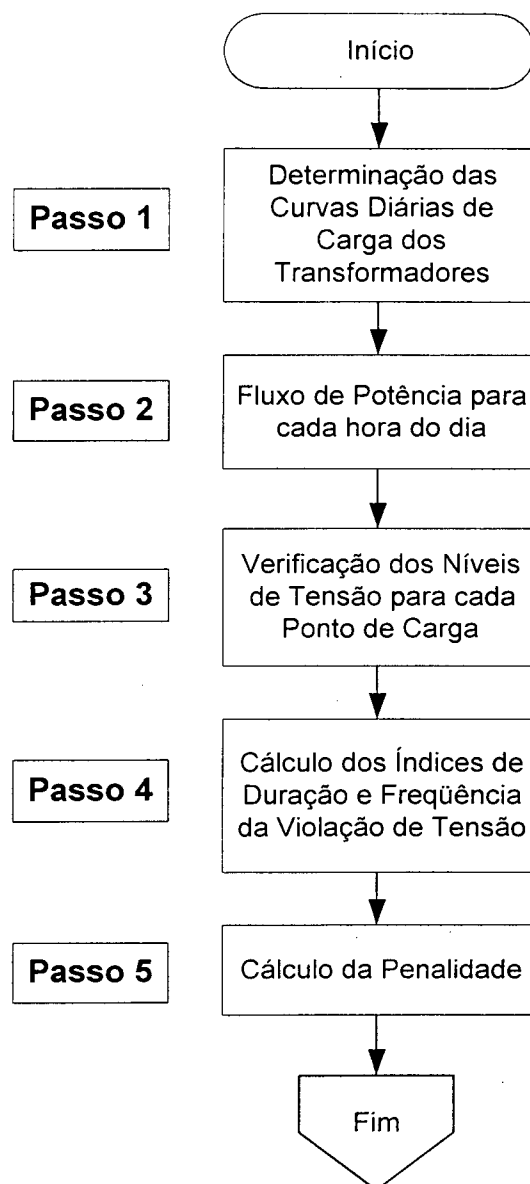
Início

Passo 1

Determinação das Curvas Diárias de Carga dos Transformadores

Passo 2

Fluxo de Potência para cada hora do dia

Passo 3

Verificação dos Níveis de Tensão para cada Ponto de Carga

Passo 4

Cálculo dos Índices de Duração e Freqüência da Violação de Tensão

Passo 5

Cálculo da Penalidade

Fim